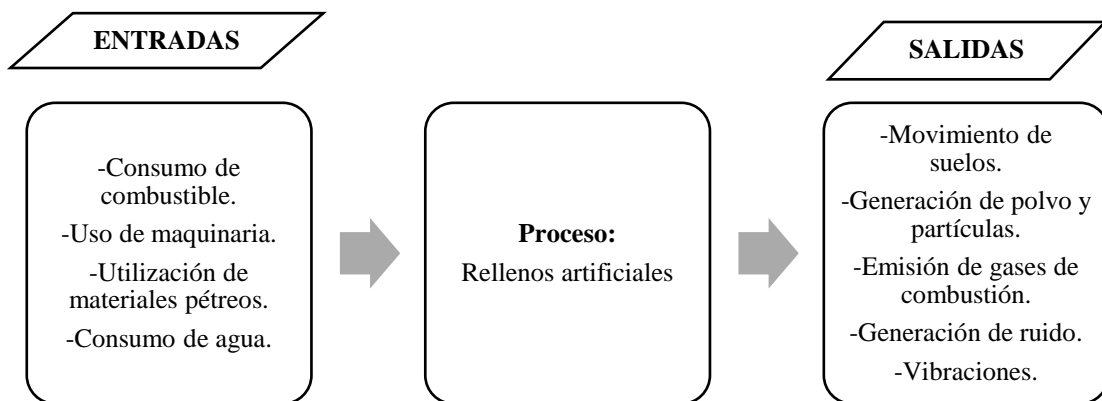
ENTRADAS

SALIDAS

-Consumo de combustible.

-Uso de maquinaria.

-Utilización de materiales pétreos.

-Consumo de agua.

**Proceso:**

Rellenos artificiales

-Movimiento de suelos.

-Generación de polvo y partículas.

-Emisión de gases de combustión.

-Generación de ruido.

-Vibraciones.